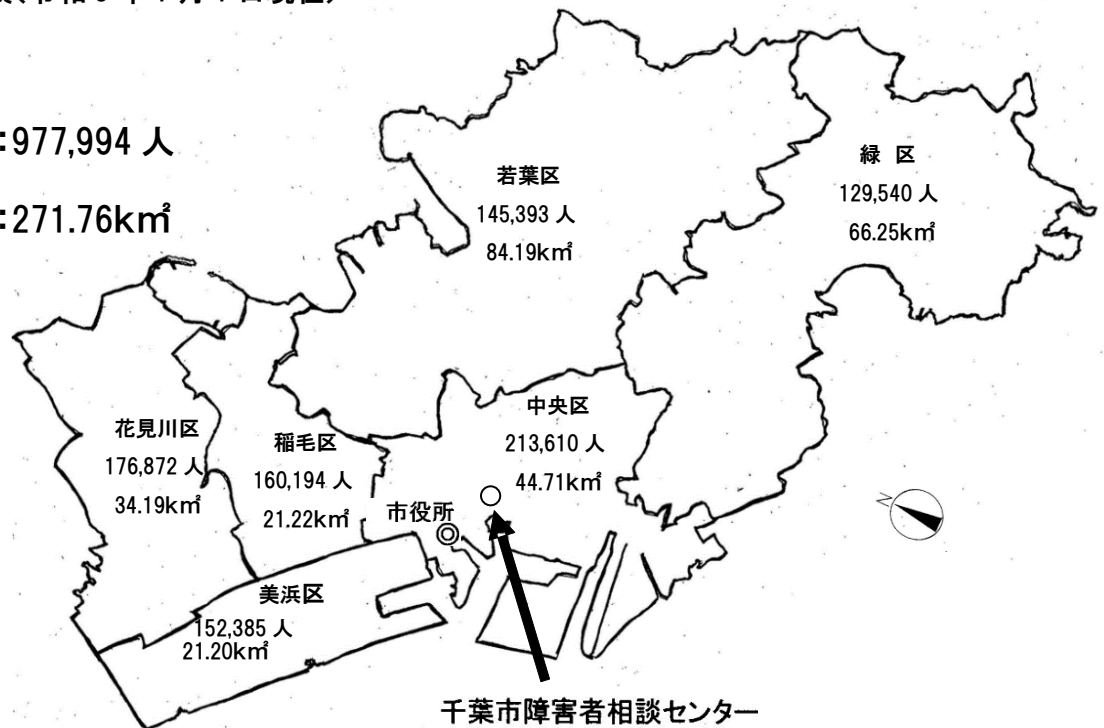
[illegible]

:977,994 人

:271.76㎢

若葉区
145,393 人
84.19㎢

緑 区
129,540 人
66.25㎢

花見川区
176,872 人
34.19㎢

稲毛区
160,194 人
21.22㎢

中央区
213,610 人
44.71㎢

市役所

美浜区
152,385 人
21.20㎢

N

千葉市障害者相談センター